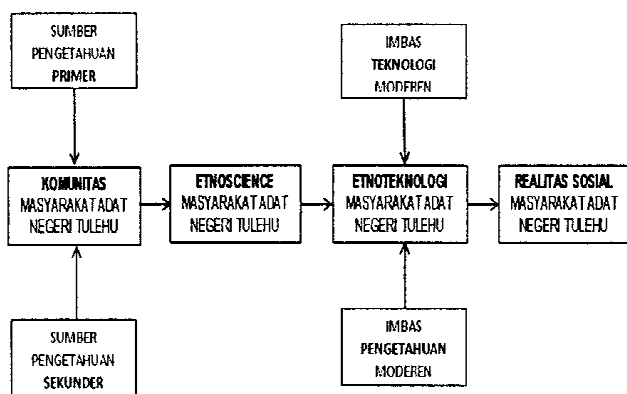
SUMBER PENGETAHUAN PRIMER

KOMUNITAS MASYARAKAT ADAT NEGERI TULEHU

SUMBER PENGETAHUAN SEKUNDER

ETNOSCIENCE MASYARAKAT ADAT NEGERI TULEHU

IMBAS TEKNOLOGI MODEREN

ETNOTEKNOLOGI MASYARAKAT ADAT NEGERI TULEHU

IMBAS PENGETAHUAN MODEREN

REALITAS SOSIAL MASYARAKAT ADAT NEGERI TULEHU